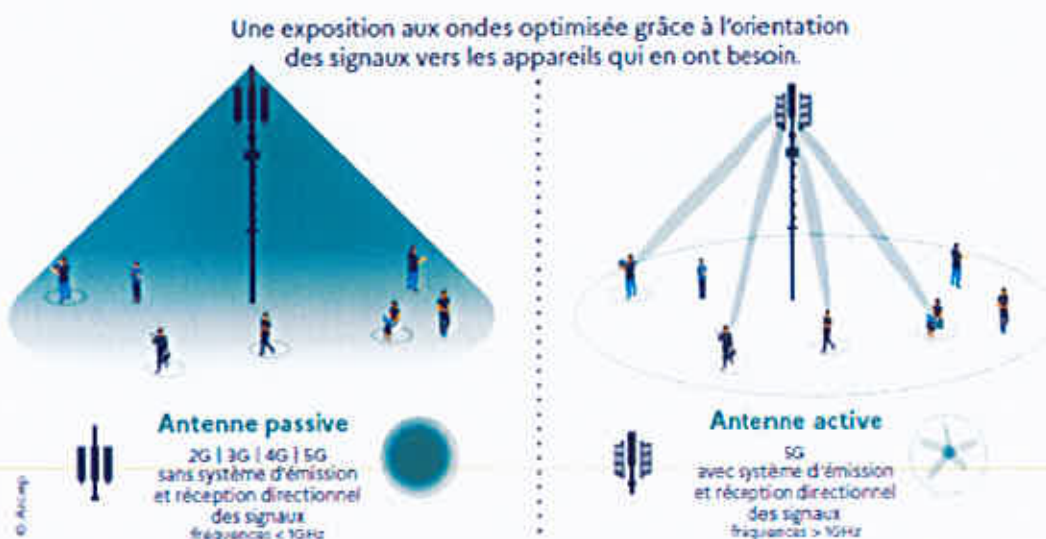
Une exposition aux ondes optimisée grâce à l'orientation des signaux vers les appareils qui en ont besoin.

Antenne passive
2G | 3G | 4G | 5G
sans système d'émission et réception directionnel des signaux
fréquences < 1GHz

Antenne active
5G
avec système d'émission et réception directionnel des signaux
fréquences > 1GHz

© Arcep